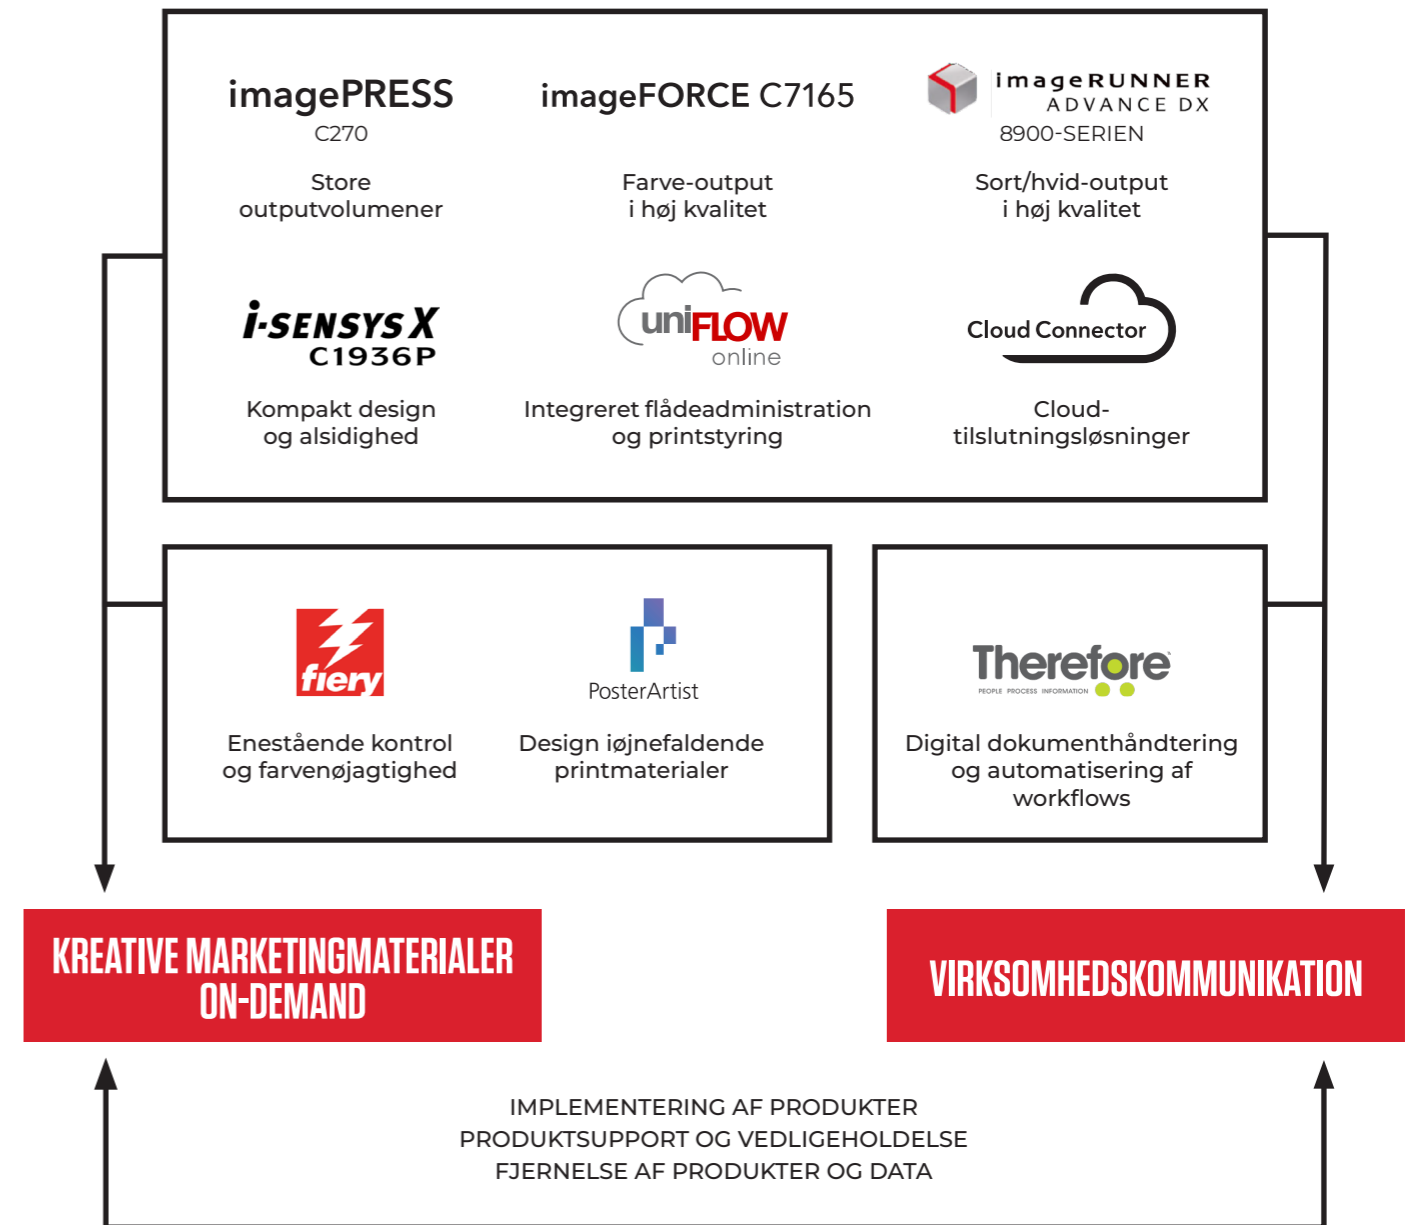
imagePRESS
C270

Store outputvolumener

imageFORCE C7165

Farve-output i høj kvalitet

imageRUNNER ADVANCE DX
8900-SERIEN

Sort/hvid-output i høj kvalitet

i-SENSYS X
C1936P

Kompakt design og alsidighed

uniFLOW
online

Integreret flådeadministration og printstyring

Cloud Connector

Cloud-tilslutningsløsninger

fiery

Enestående kontrol og farvenøjagtighed

PosterArtist

Design iøjnefaldende printmaterialer

Therefore
PEOPLE PROCESS INFORMATION

Digital dokumenthåndtering og automatisering af workflows

KREATIVE MARKETINGMATERIALER ON-DEMAND

VIRKSOMHEDSKOMMUNIKATION

IMPLEMENTERING AF PRODUKTER
PRODUKTSUPPORT OG VEDLIGEHOLDELSE
FJERNELSE AF PRODUKTER OG DATA